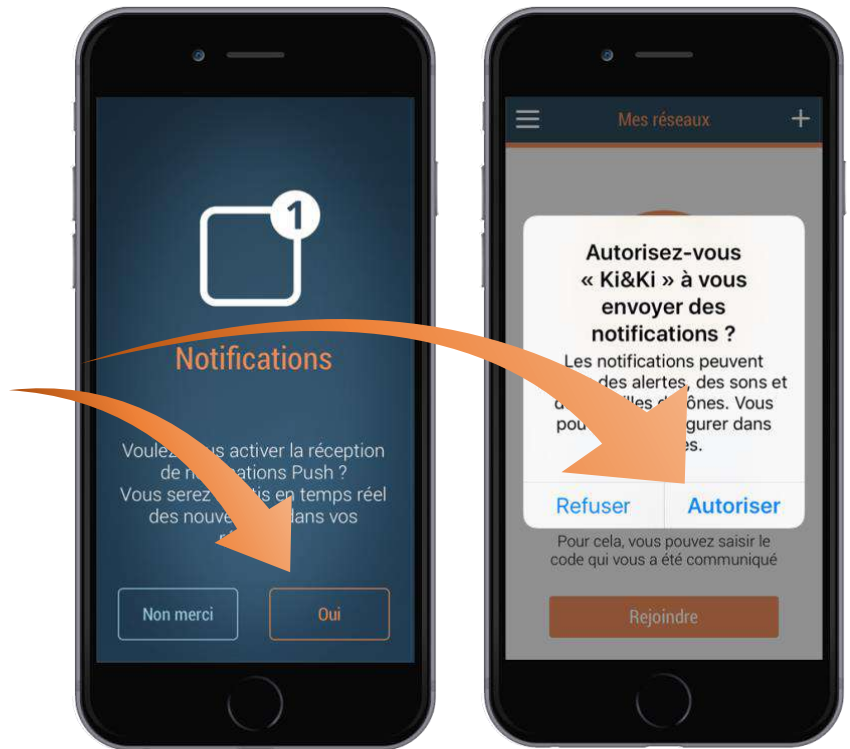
1

Notifications

Voulez-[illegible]us activer la réception de n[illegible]ations Push ? Vous serez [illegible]tis en temps réel des nouve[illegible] dans vos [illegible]

Non merci

Oui

Mes réseaux

+

Autorisez-vous « Ki&Ki » à vous envoyer des notifications ?

Les notifications peuvent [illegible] des alertes, des sons et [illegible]illes d'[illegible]ônes. Vous pou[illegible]gurer dans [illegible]

Refuser

Autoriser

Pour cela, vous pouvez saisir le code qui vous a été communiqué

Rejoindre